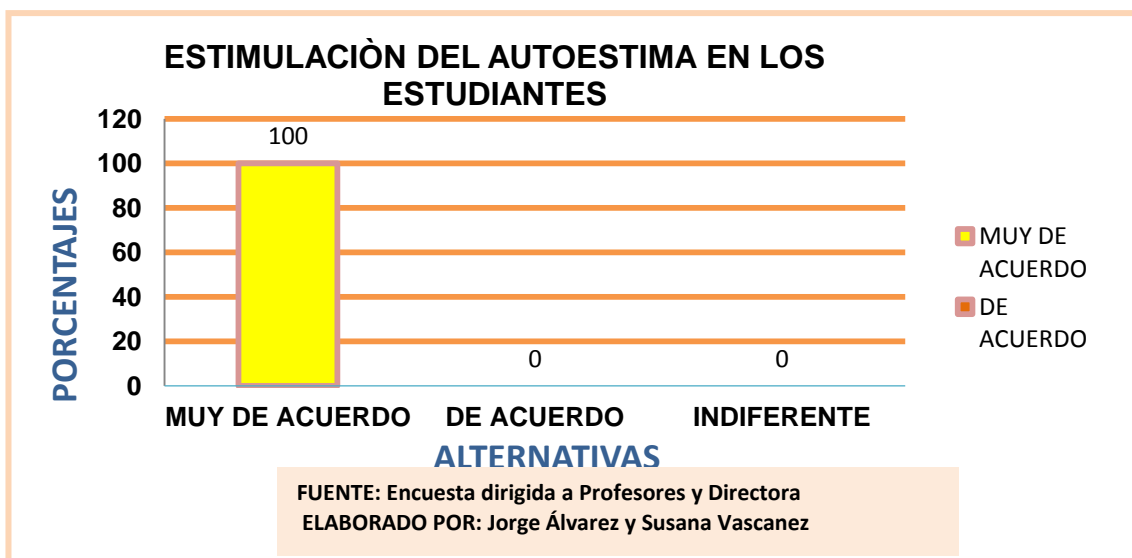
ESTIMULACIÒN DEL AUTOESTIMA EN LOS ESTUDIANTES

PORCENTAJES

120
100
80
60
40
20
0

100
0
0

MUY DE ACUERDO DE ACUERDO INDIFERENTE

ALTERNATIVAS

MUY DE ACUERDO
DE ACUERDO

FUENTE: Encuesta dirigida a Profesores y Directora
ELABORADO POR: Jorge Álvarez y Susana Vascanez